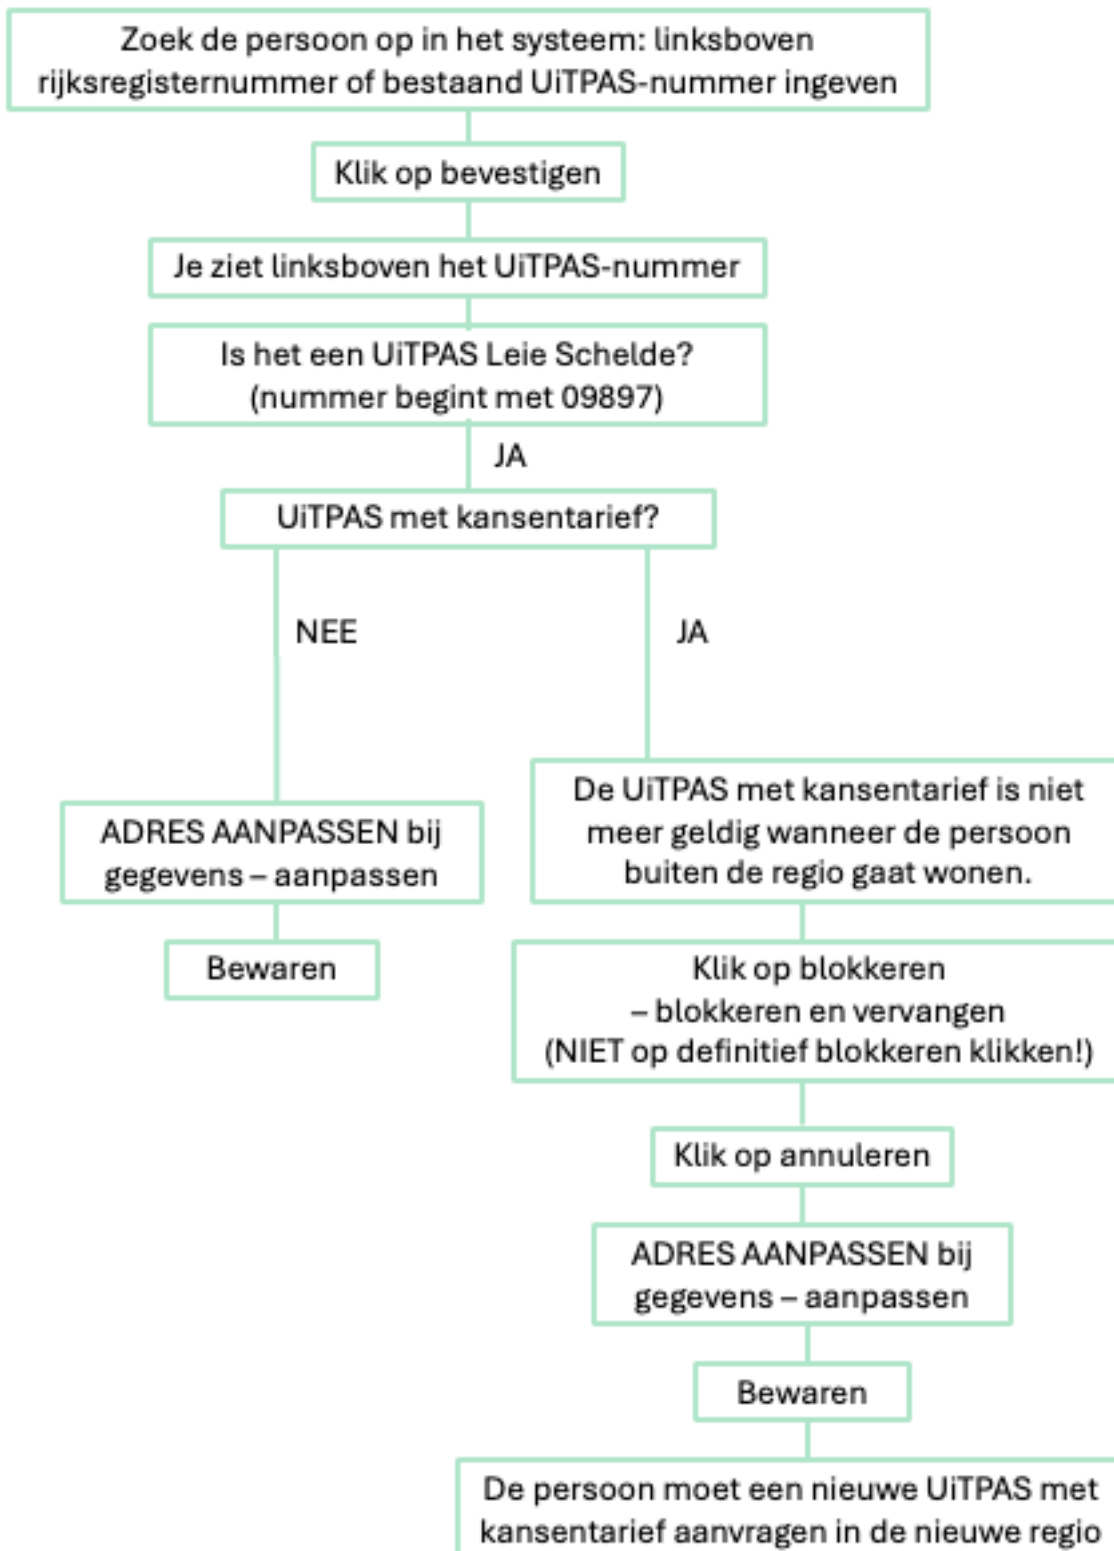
Zoek de persoon op in het systeem: linksboven rijksregisternummer of bestaand UiTPAS-nummer ingeven

Klik op bevestigen

Je ziet linksboven het UiTPAS-nummer

Is het een UiTPAS Leie Schelde? (nummer begint met 09897)

JA

UiTPAS met kansentarief?

NEE

JA

ADRES AANPASSEN bij gegevens – aanpassen

Bewaren

De UiTPAS met kansentarief is niet meer geldig wanneer de persoon buiten de regio gaat wonen.

Klik op blokkeren – blokkeren en vervangen (NIET op definitief blokkeren klikken!)

Klik op annuleren

ADRES AANPASSEN bij gegevens – aanpassen

Bewaren

De persoon moet een nieuwe UiTPAS met kansentarief aanvragen in de nieuwe regio